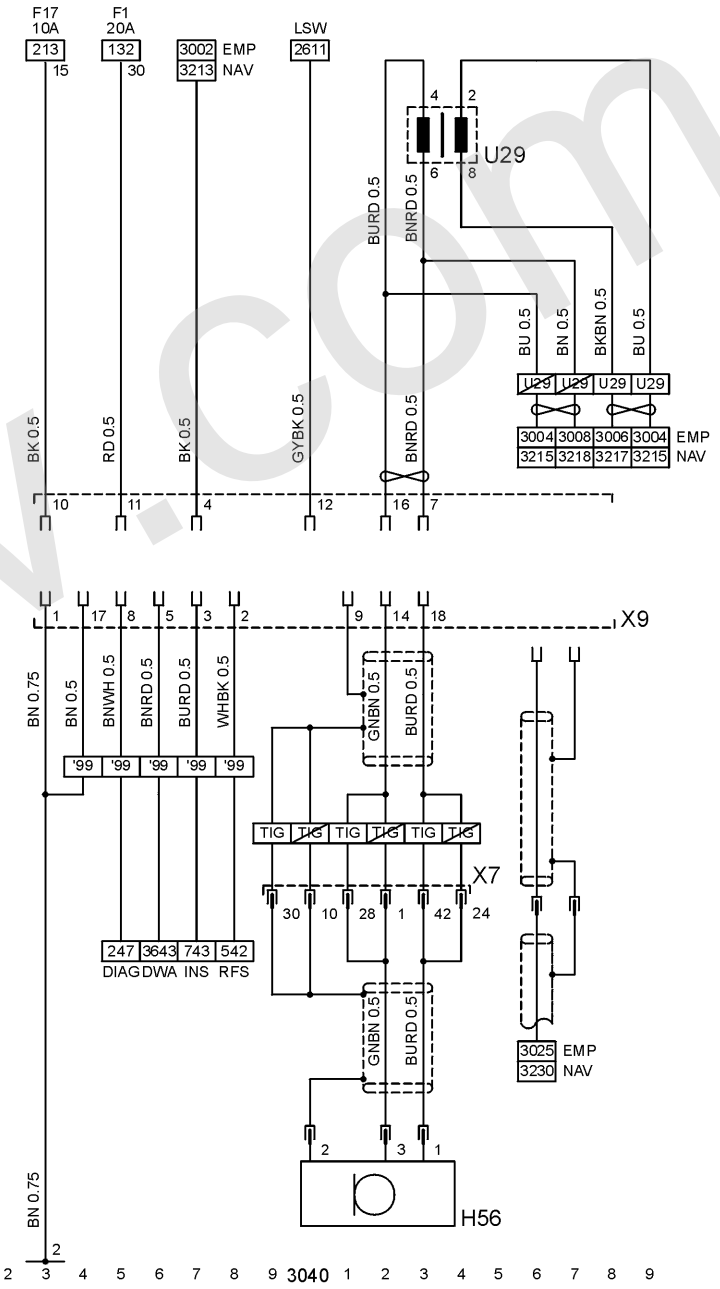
F17
10A
213
15

F1
20A
132
30

3002 EMP
3213 NAV

LSW
2611

4 2
6 8
U29

BURD 0.5
BNRD 0.5

BU 0.5
BN 0.5
BKBN 0.5
BU 0.5

| U29 | U29 | U29 | U29 |
|---|---|---|---|

| 3004 | 3008 | 3006 | 3004 | EMP |
|---|---|---|---|---|
| 3215 | 3218 | 3217 | 3215 | NAV |

BK 0.5
RD 0.5
BK 0.5
GYBK 0.5
BNRD 0.5

10 11 4 12 16 7

1 17 8 5 3 2 9 14 18
X9

BN 0.75
BN 0.5
BNWH 0.5
BNRD 0.5
BURD 0.5
WHBK 0.5

GNBN 0.5
BURD 0.5

| '99 | '99 | '99 | '99 | '99 |
|---|---|---|---|---|

| TIG | TIG | TIG | TIG | TIG | TIG |
|---|---|---|---|---|---|

X7
30 10 28 1 42 24

| 247 | 3643 | 743 | 542 |
|---|---|---|---|
| DIAG | DWA | INS | RFS |

GNBN 0.5
BURD 0.5

3025 EMP
3230 NAV

2 3 1
H56

BN 0.75
2

2 3 4 5 6 7 8 9 3040 1 2 3 4 5 6 7 8 9